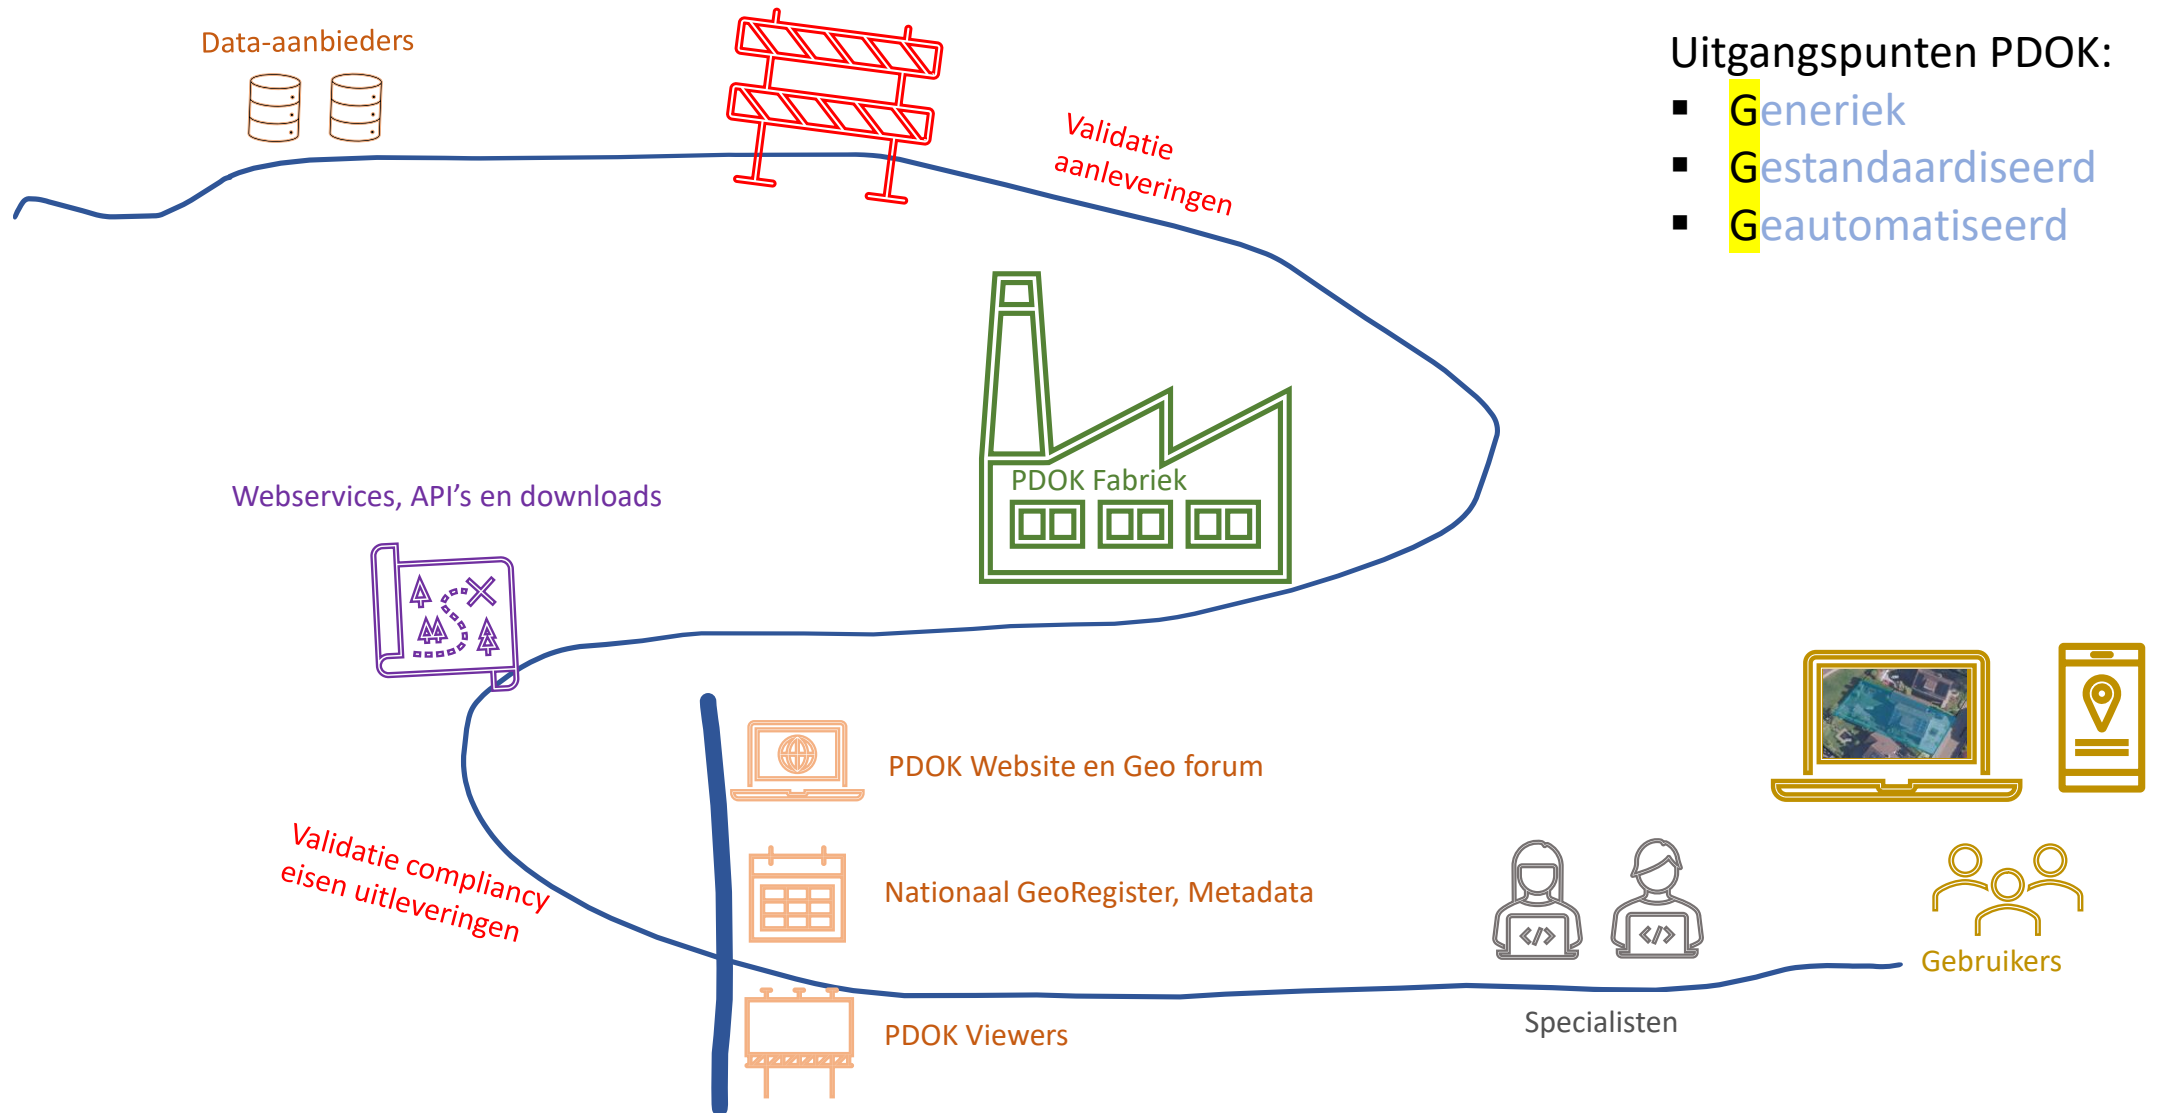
Data-aanbieders

Validatie aanleveringen

Uitgangspunten PDOK:
▪ Generiek
▪ Gestandaardiseerd
▪ Geautomatiseerd

PDOK Fabriek

Webservices, API's en downloads

PDOK Website en Geo forum

Nationaal GeoRegister, Metadata

PDOK Viewers

Validatie compliancy eisen uitleveringen

Specialisten

Gebruikers